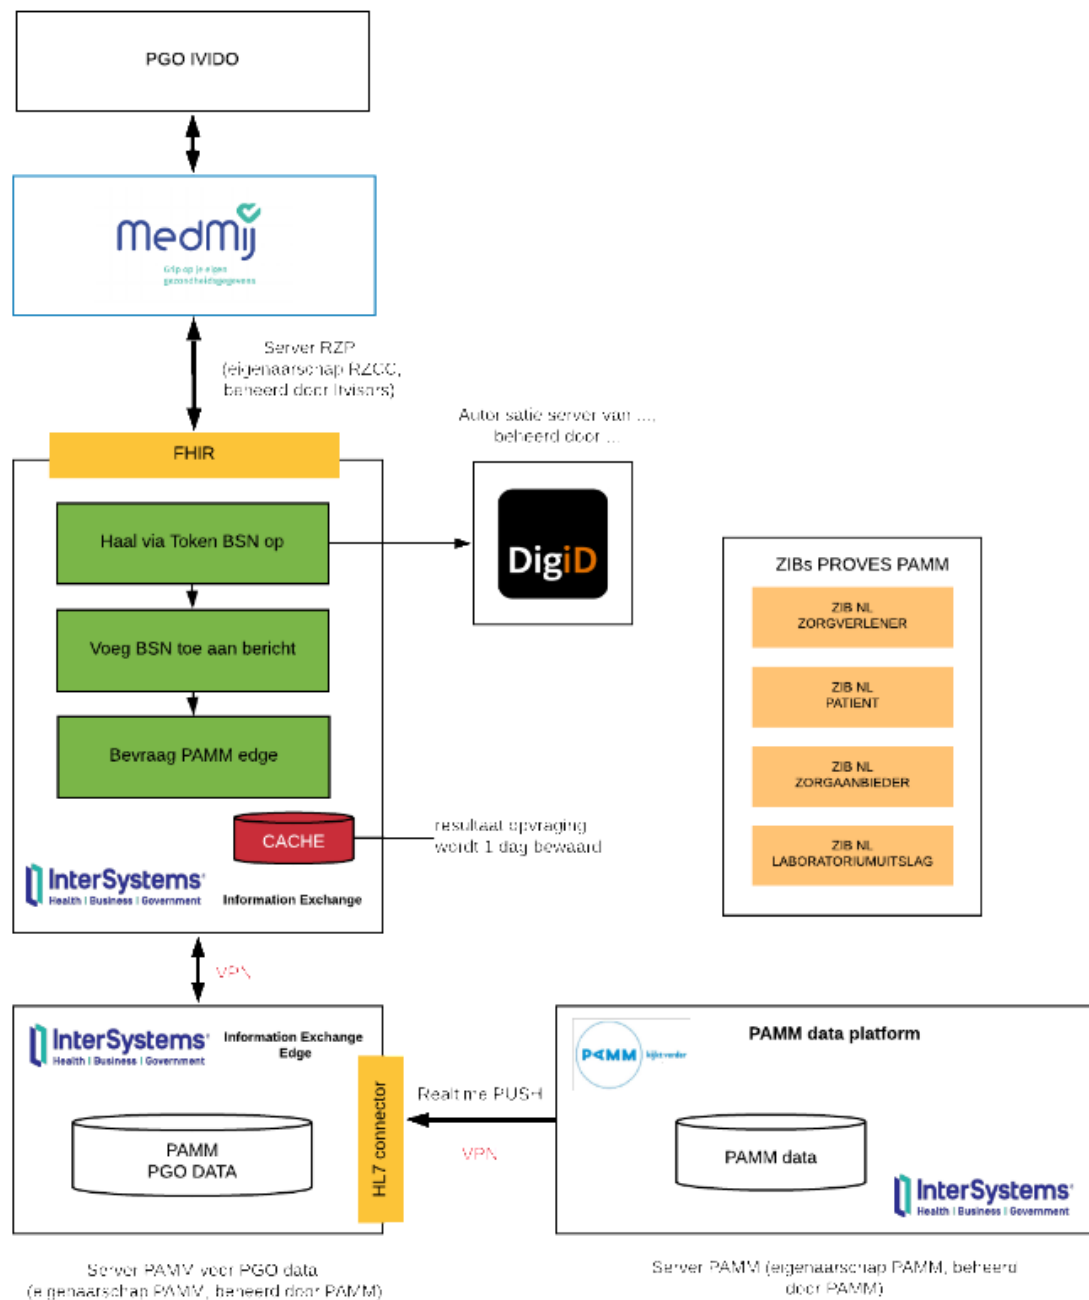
PGO IVIDO

MedMij
Grip op je eigen gezondheidsgegevens

Server RZP
(eigenaarschap RZCC, beheerd door Itvisors)

Autorisatie server van ....
beheerd door ...

FHIR

Haal via Token BSN op

DigiD

Voeg BSN toe aan bericht

Bevraag PAMM edge

CACHE

resultaat opvraging wordt 1 dag bewaard

InterSystems
Health | Business | Government

Information Exchange

ZIBs PROVES PAMM

ZIB NL
ZORGVERLENER

ZIB NL
PATIENT

ZIB NL
ZORGAANBIEDER

ZIB NL
LABORATORIUMUITSLAG

VPN

InterSystems
Health | Business | Government

Information Exchange
Edge

PAMM
PGO DATA

HL7 connector

Realtime PUSH

VPN

PAMM data platform

PAMM

PAMM data

InterSystems
Health | Business | Government

Server PAMM voor PGO data
(eigenaarschap PAMM, beheerd door PAMM)

Server PAMM (eigenaarschap PAMM, beheerd door PAMM)